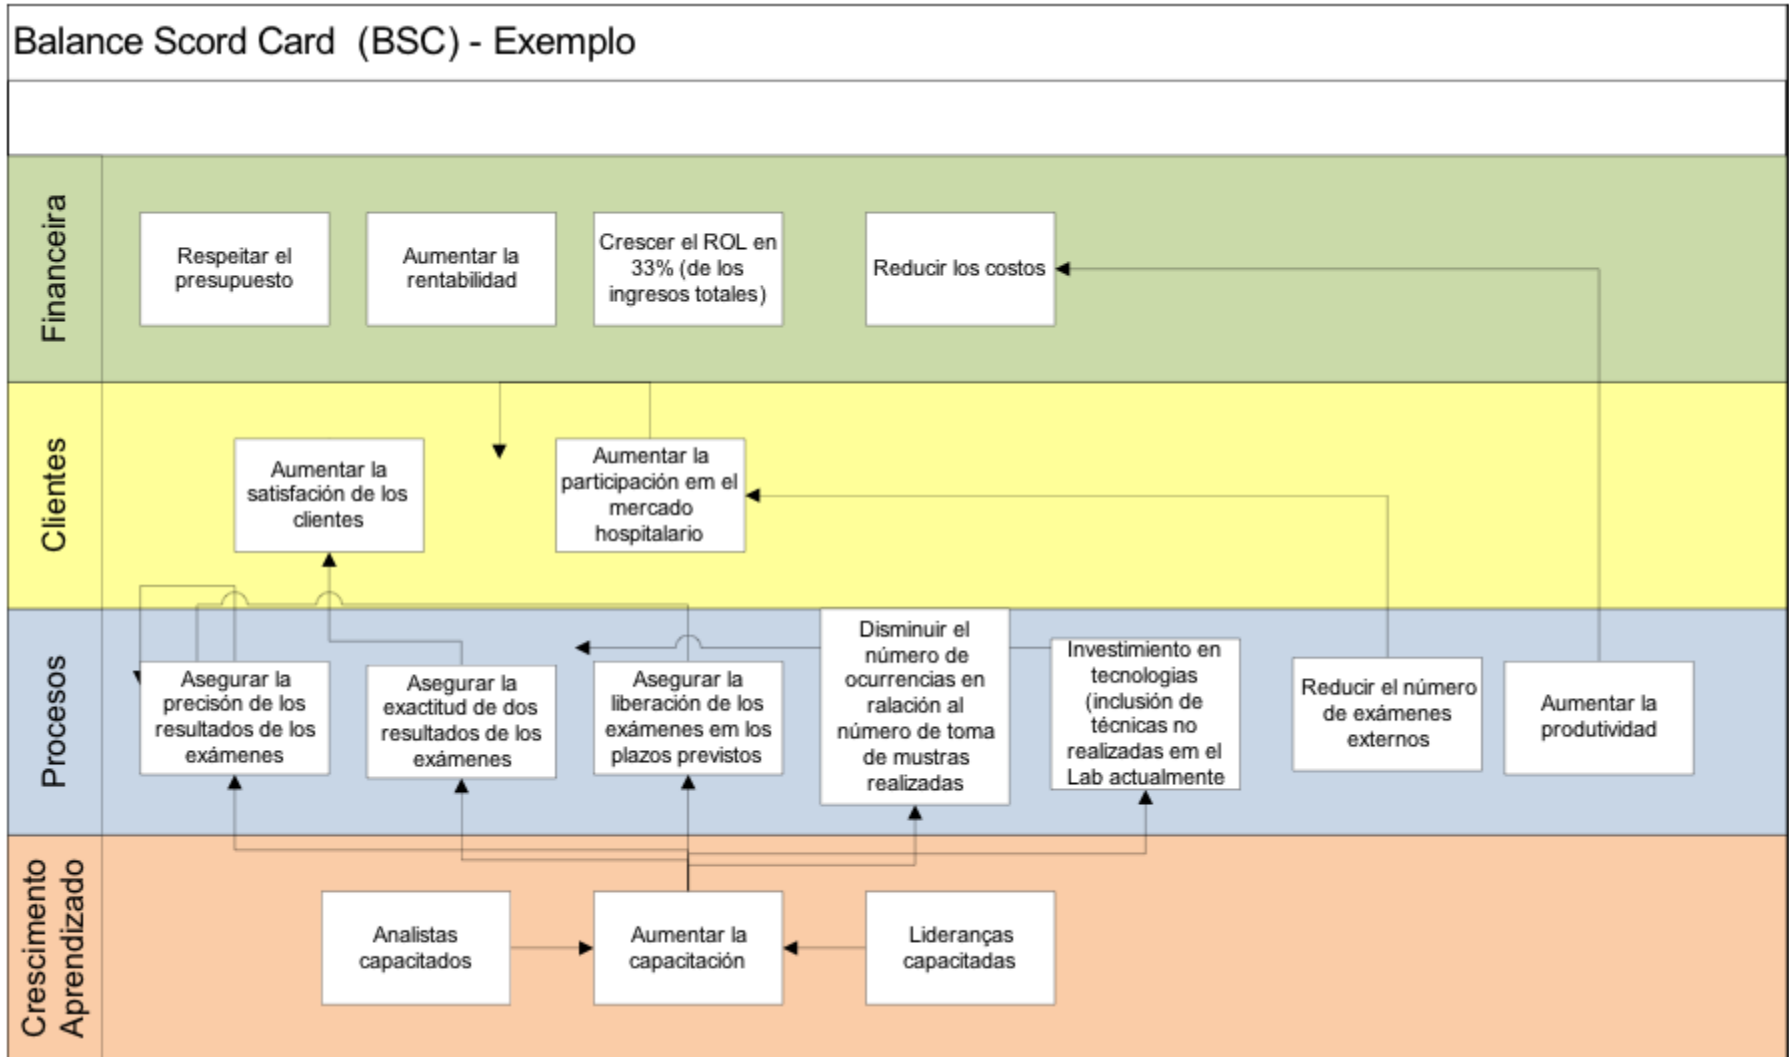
Balance Scord Card (BSC) - Exemplo

Financeira

Respeitar el presupuesto

Aumentar la rentabilidad

Crescer el ROL en 33% (de los ingresos totales)

Reducir los costos

Clientes

Aumentar la satisfación de los clientes

Aumentar la participación em el mercado hospitalario

Procesos

Asegurar la precisón de los resultados de los exámenes

Asegurar la exactitud de dos resultados de los exámenes

Asegurar la liberación de los exámenes em los plazos previstos

Disminuir el número de ocurrencias en ralación al número de toma de mustras realizadas

Investimiento en tecnologias (inclusión de técnicas no realizadas em el Lab actualmente

Reducir el número de exámenes externos

Aumentar la produtividad

Crescimento Aprendizado

Analistas capacitados

Aumentar la capacitación

Lideranças capacitadas